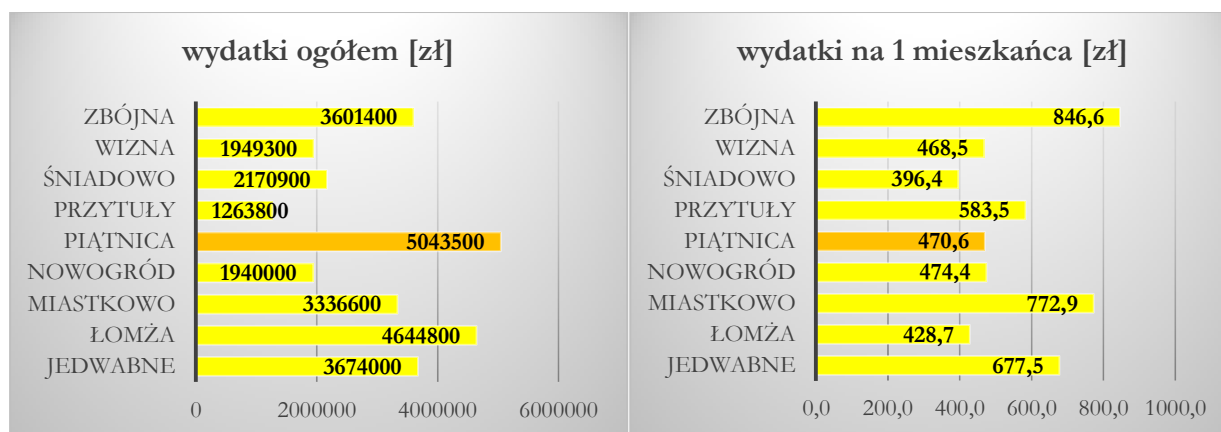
wydatki ogółem [zł]

| | |
|---|---|
| ZBÓJNA | 3601400 |
| WIZNA | 1949300 |
| ŚNIADOWO | 2170900 |
| PRZYTUŁY | 1263800 |
| PIĄTNICA | 5043500 |
| NOWOGRÓD | 1940000 |
| MIASTKOWO | 3336600 |
| ŁOMŻA | 4644800 |
| JEDWABNE | 3674000 |

0 2000000 4000000 6000000

wydatki na 1 mieszkańca [zł]

| | |
|---|---|
| ZBÓJNA | 846,6 |
| WIZNA | 468,5 |
| ŚNIADOWO | 396,4 |
| PRZYTUŁY | 583,5 |
| PIĄTNICA | 470,6 |
| NOWOGRÓD | 474,4 |
| MIASTKOWO | 772,9 |
| ŁOMŻA | 428,7 |
| JEDWABNE | 677,5 |

0,0 200,0 400,0 600,0 800,0 1000,0